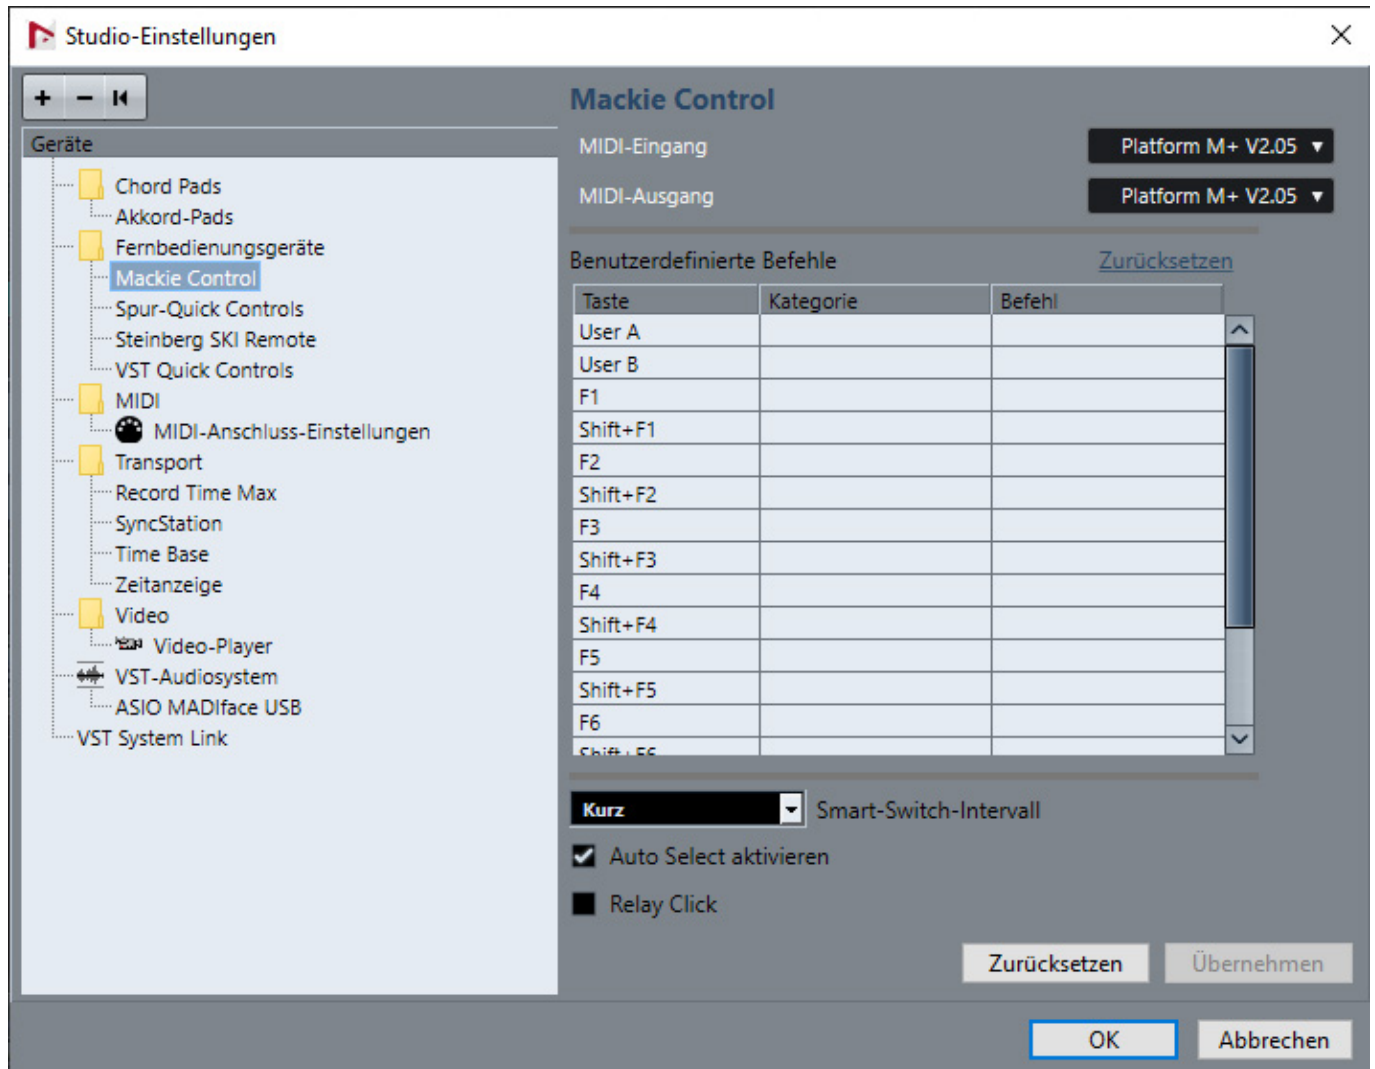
Studio-Einstellungen

+ − ⏮

Geräte

Chord Pads
Akkord-Pads
Fernbedienungsgeräte
Mackie Control
Spur-Quick Controls
Steinberg SKI Remote
VST Quick Controls
MIDI
MIDI-Anschluss-Einstellungen
Transport
Record Time Max
SyncStation
Time Base
Zeitanzeige
Video
Video-Player
VST-Audiosystem
ASIO MADIface USB
VST System Link

Mackie Control

MIDI-Eingang Platform M+ V2.05

MIDI-Ausgang Platform M+ V2.05

Benutzerdefinierte Befehle Zurücksetzen

| Taste | Kategorie | Befehl |
|---|---|---|
| User A | | |
| User B | | |
| F1 | | |
| Shift+F1 | | |
| F2 | | |
| Shift+F2 | | |
| F3 | | |
| Shift+F3 | | |
| F4 | | |
| Shift+F4 | | |
| F5 | | |
| Shift+F5 | | |
| F6 | | |
| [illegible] | | |

Kurz Smart-Switch-Intervall

Auto Select aktivieren

Relay Click

Zurücksetzen Übernehmen

OK Abbrechen